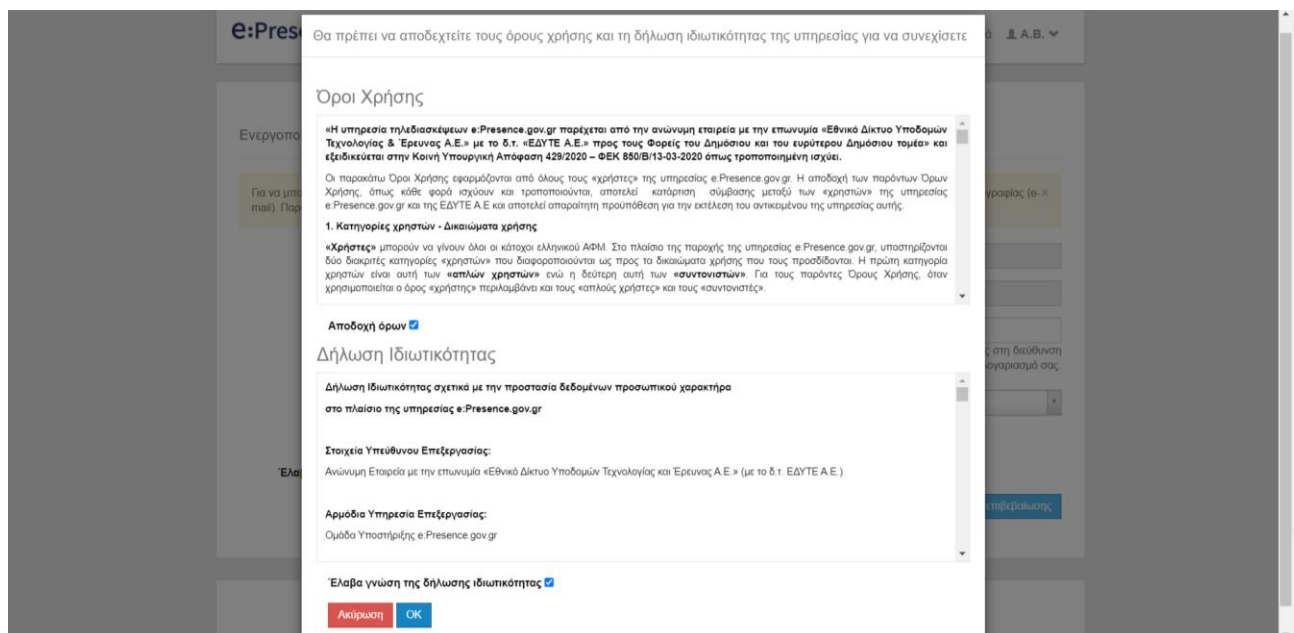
e:Pres

Θα πρέπει να αποδεχτείτε τους όρους χρήσης και τη δήλωση ιδιωτικότητας της υπηρεσίας για να συνεχίσετε

Α.Β.

Όροι Χρήσης

«Η υπηρεσία τηλεδιασκέψεων e:Presence.gov.gr παρέχεται από την ανώνυμη εταιρεία με την επωνυμία «Εθνικό Δίκτυο Υποδομών Τεχνολογίας & Έρευνας Α.Ε.» με το δ.τ. «ΕΔΥΤΕ Α.Ε.» προς τους Φορείς του Δημόσιου και του ευρύτερου Δημόσιου τομέα» και εξειδικεύεται στην Κοινή Υπουργική Απόφαση 429/2020 – ΦΕΚ 850/Β/13-03-2020 όπως τροποποιημένη ισχύει.

Οι παρακάτω Όροι Χρήσης εφαρμόζονται από όλους τους «χρήστες» της υπηρεσίας e:Presence.gov.gr. Η αποδοχή των παρόντων Όρων Χρήσης, όπως κάθε φορά ισχύουν και τροποποιούνται, αποτελεί κατάρτιση σύμβασης μεταξύ των «χρηστών» της υπηρεσίας e:Presence.gov.gr και της ΕΔΥΤΕ Α.Ε και αποτελεί απαραίτητη προϋπόθεση για την εκτέλεση του αντικειμένου της υπηρεσίας αυτής.

1. Κατηγορίες χρηστών - Δικαιώματα χρήσης

«Χρήστες» μπορούν να γίνουν όλοι οι κάτοχοι ελληνικού ΑΦΜ. Στο πλαίσιο της παροχής της υπηρεσίας e:Presence.gov.gr, υποστηρίζονται δύο διακριτές κατηγορίες «χρηστών» που διαφοροποιούνται ως προς τα δικαιώματα χρήσης που τους προσδίδονται. Η πρώτη κατηγορία χρηστών είναι αυτή των «απλών χρηστών» ενώ η δεύτερη αυτή των «συντονιστών». Για τους παρόντες Όρους Χρήσης, όταν χρησιμοποιείται ο όρος «χρήστης» περιλαμβάνει και τους «απλούς χρήστες» και τους «συντονιστές».

Αποδοχή όρων

Δήλωση Ιδιωτικότητας

Δήλωση Ιδιωτικότητας σχετικά με την προστασία δεδομένων προσωπικού χαρακτήρα

στο πλαίσιο της υπηρεσίας e:Presence.gov.gr

Στοιχεία Υπεύθυνου Επεξεργασίας:

Ανώνυμη Εταιρεία με την επωνυμία «Εθνικό Δίκτυο Υποδομών Τεχνολογίας και Έρευνας Α.Ε.» (με το δ.τ. ΕΔΥΤΕ Α.Ε.)

Αρμόδια Υπηρεσία Επεξεργασίας:

Ομάδα Υποστήριξης e:Presence.gov.gr

Έλαβα γνώση της δήλωσης ιδιωτικότητας

Ακύρωση OK

Ενεργοπο

Για να μπο mail). Παρ

γραφίας (e-

ς στη διεύθυνση λογαριασμό σας

Έλα

επιβεβαίωσης